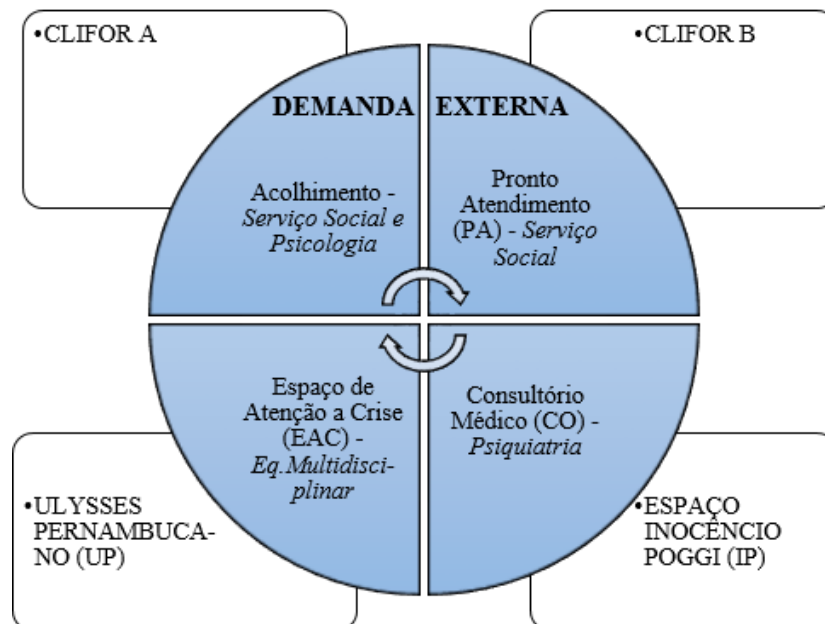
•CLIFOR A

•CLIFOR B

DEMANDA EXTERNA

Acolhimento - *Serviço Social e Psicologia*

Pronto Atendimento (PA) - *Serviço Social*

Espaço de Atenção a Crise (EAC) - *Eq.Multidisciplinar*

Consultório Médico (CO) - *Psiquiatria*

•ULYSSES PERNAMBUCANO (UP)

•ESPAÇO INOCÊNCIO POGGI (IP)